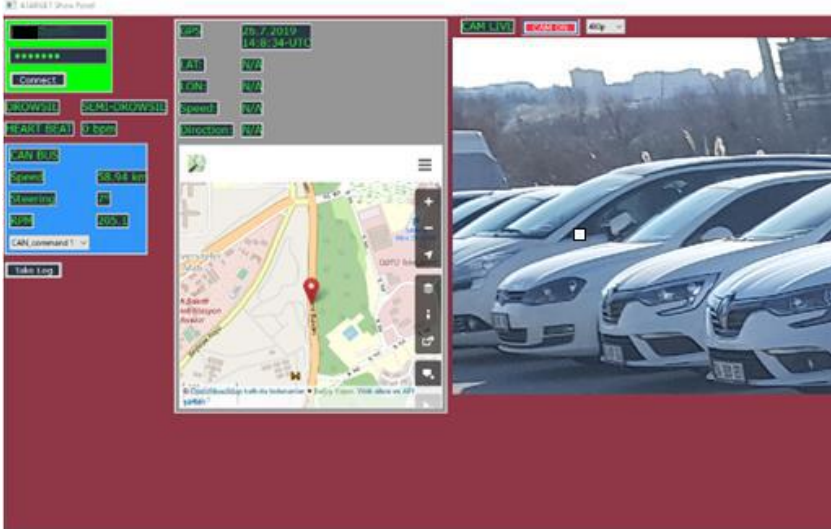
KIARSET Show Panel

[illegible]
•••••••
Connect

DROWSIE SEMI-DROWSIE
HEART BEAT 0 bpm

CAN BUS
Speed 58.94 km
Steering 7°
RPM 205.1
CAN_command 1

Take Log

GPS 26.7.2019 14:8:34-UTC
LAT N/A
LON N/A
Speed N/A
Direction N/A

© OpenStreetMap katkıda bulunanlar ♥ Bağış Yapın. Web sitesi ve API şartları

CAM LIVE CAM OFF 480p